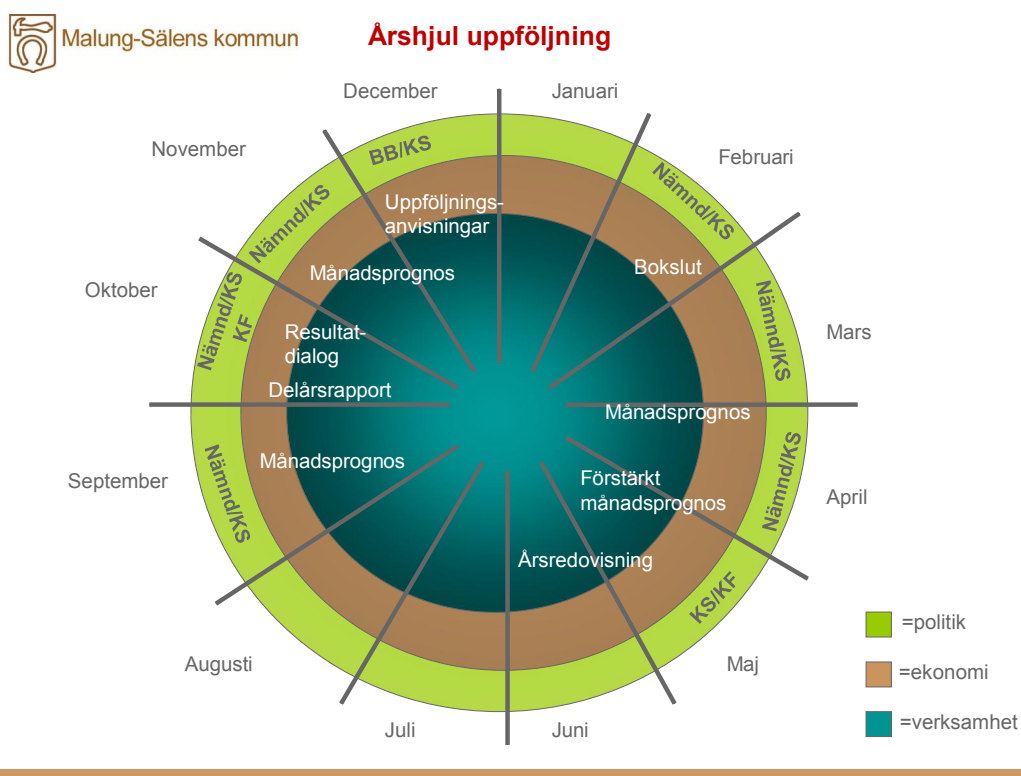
Malung-Sälens kommun

Årshjul uppföljning

December
Januari
November
Februari
Oktober
Mars
September
April
Augusti
Maj
Juli
Juni

BB/KS
Nämnd/KS
Nämnd/KS
Nämnd/KS
Nämnd/KS KF
Nämnd/KS
Nämnd/KS
KS/KF

Uppföljningsanvisningar
Bokslut
Månadsprognos
Resultatdialog
Delårsrapport
Månadsprognos
Månadsprognos
Förstärkt månadsprognos
Årsredovisning

=politik
=ekonomi
=verksamhet